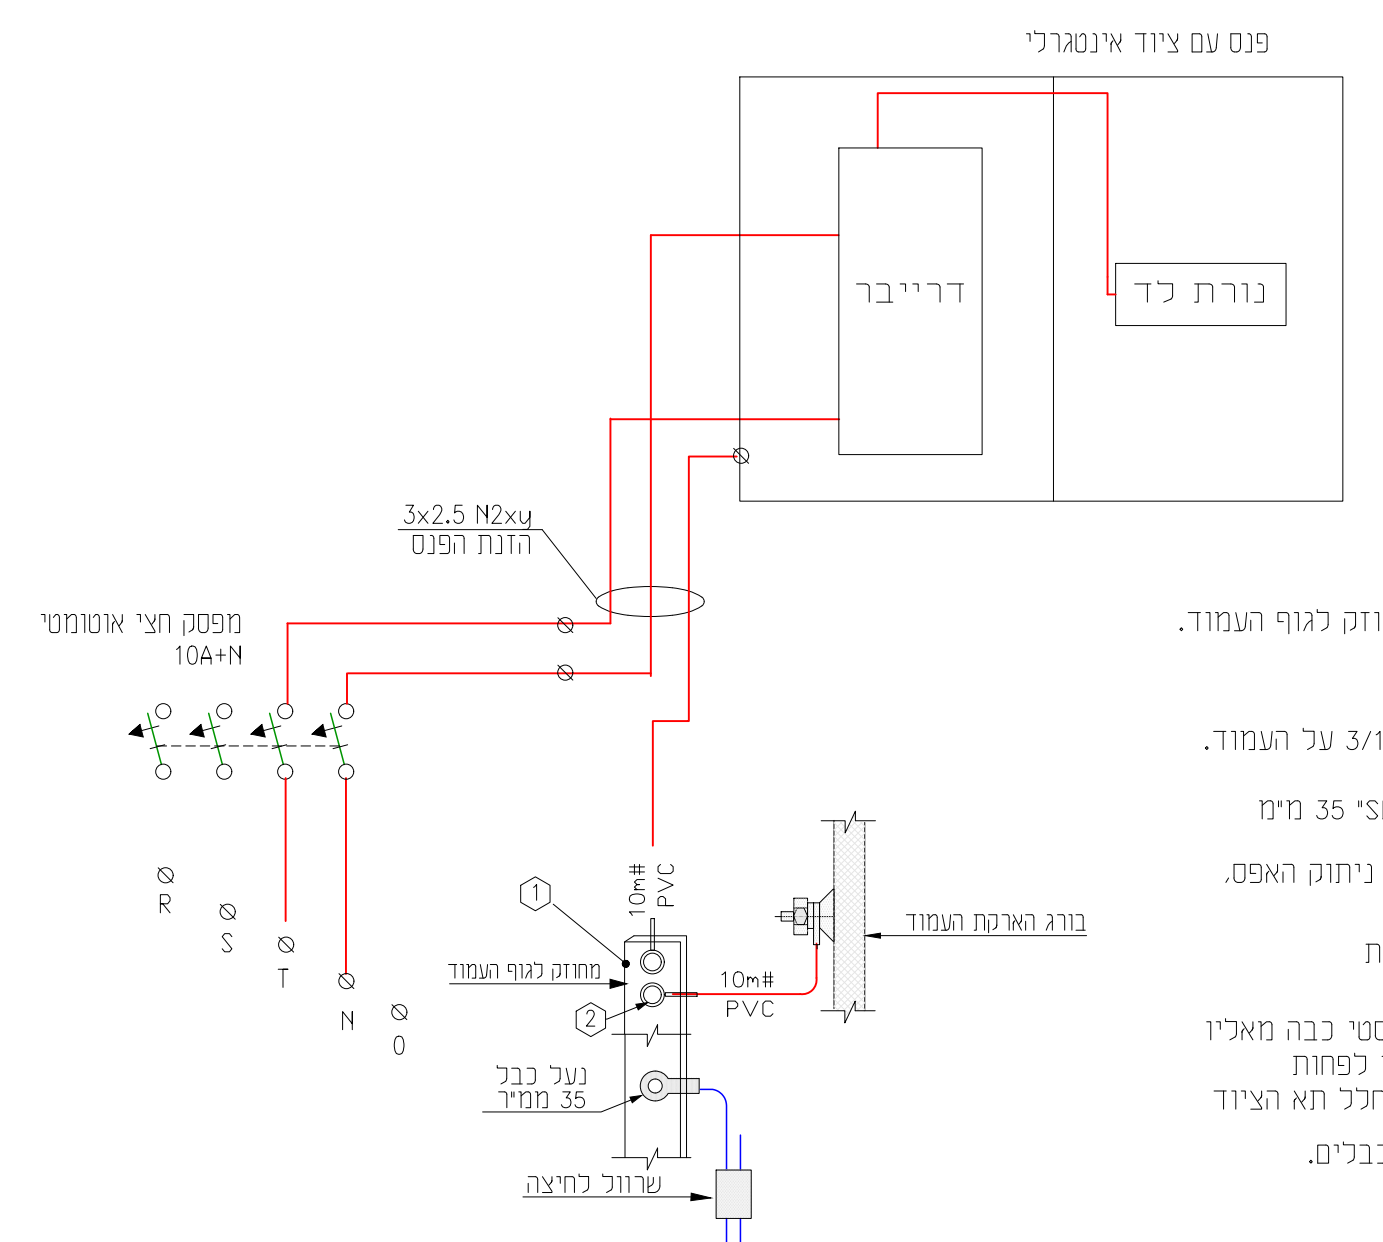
פנס עם ציוד אינטגרלי

דרייבר

נורת לד

3x2.5 N2xy
הזנת הפנס

מפסק חצי אוטומטי
10A+N

R
S
T
N
0

1
2

10m#
PVC

מחוזק לגוף העמוד

10m#
PVC

בורג הארקת העמוד

נעל כבל
35 ממ"ר

שרוול לחיצה

וזק לגוף העמוד.

על 3/1 העמוד.

ס" 35 מ"מ

ניתוק האפס,

ת

סטי כבה מאליו
לפחות
חלל תא הציוד

בלים.